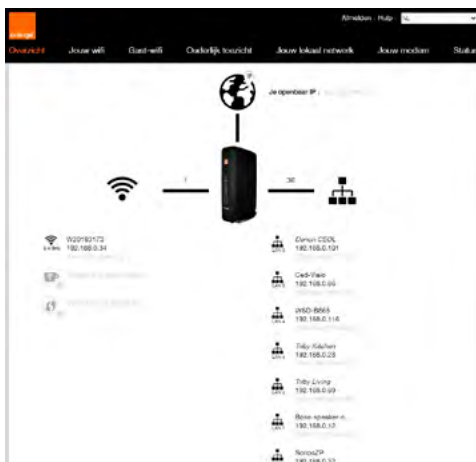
orange

Afmelden · Hulp

Overzicht Jouw wifi Gast-wifi Ouderlijk toezicht Jouw lokaal netwerk Jouw modem Status

Je openbaar IP : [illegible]

1

30

W20193173
192.168.0.34

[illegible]

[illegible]

Denon CEOL
192.168.0.101

Cedi-Vaio
192.168.0.99

WSD-B663
192.168.0.116

Trby Kitchen
192.168.0.25

Trby Living
192.168.0.69

Bose speaker-o
192.168.0.12

NoripsZP
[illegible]